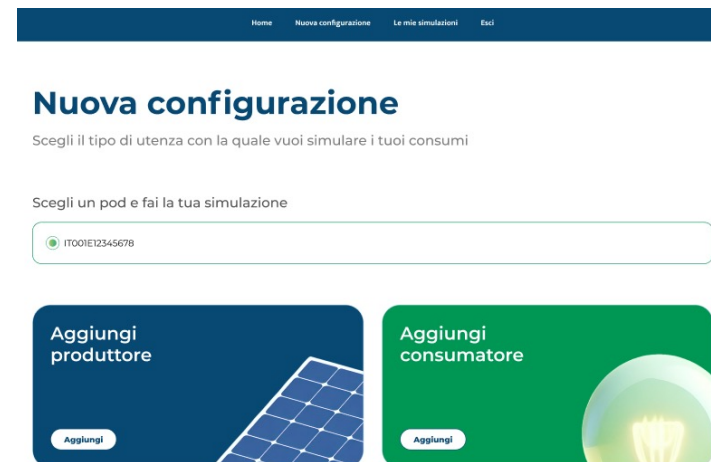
Home Nuova configurazione Le mie simulazioni Esci

Nuova configurazione

Scegli il tipo di utenza con la quale vuoi simulare i tuoi consumi

Scegli un pod e fai la tua simulazione

IT001E12345678

Aggiungi produttore

Aggiungi

Aggiungi consumatore

Aggiungi